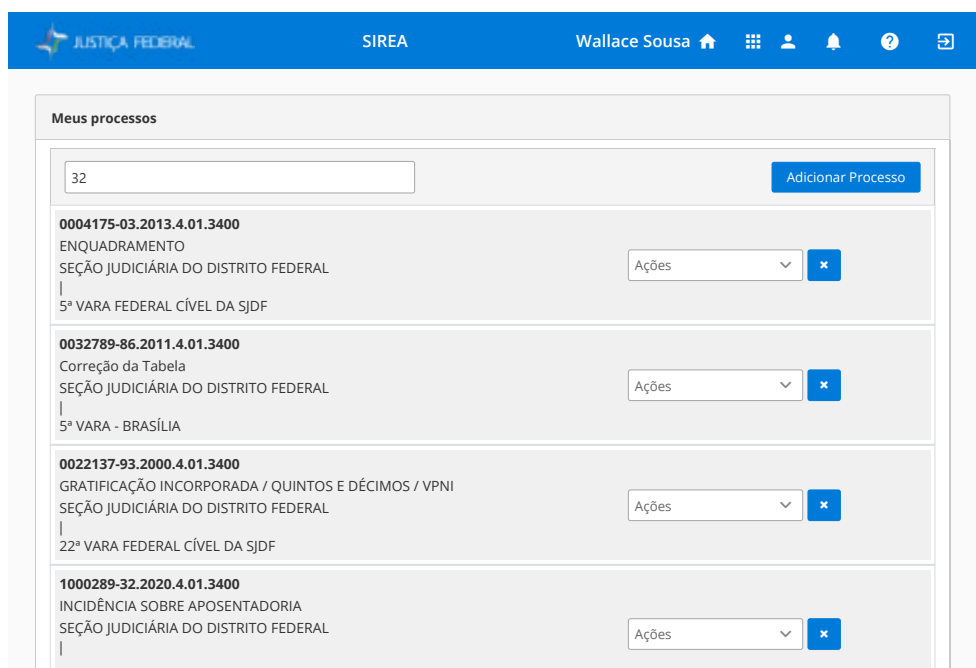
JUSTIÇA FEDERAL

SIREA

Wallace Sousa

Meus processos

32

Adicionar Processo

**0004175-03.2013.4.01.3400**
ENQUADRAMENTO
SEÇÃO JUDICIÁRIA DO DISTRITO FEDERAL
|
5ª VARA FEDERAL CÍVEL DA SJDF

Ações

×

**0032789-86.2011.4.01.3400**
Correção da Tabela
SEÇÃO JUDICIÁRIA DO DISTRITO FEDERAL
|
5ª VARA - BRASÍLIA

Ações

×

**0022137-93.2000.4.01.3400**
GRATIFICAÇÃO INCORPORADA / QUINTOS E DÉCIMOS / VPNI
SEÇÃO JUDICIÁRIA DO DISTRITO FEDERAL
|
22ª VARA FEDERAL CÍVEL DA SJDF

Ações

×

**1000289-32.2020.4.01.3400**
INCIDÊNCIA SOBRE APOSENTADORIA
SEÇÃO JUDICIÁRIA DO DISTRITO FEDERAL
|

Ações

×